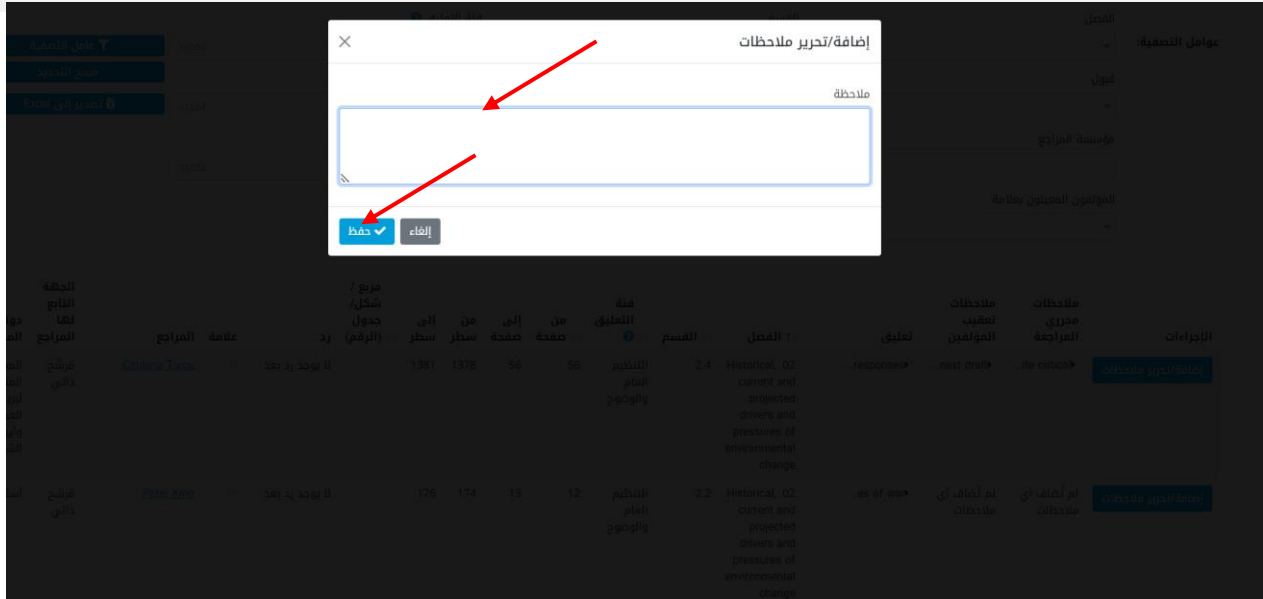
إضافة/تحرير ملاحظات

ملاحظة

حفظ
إلغاء

عوامل التصفية:
الفصل
قبول
مؤسسة المراجع
المؤلفون المميزون بعلامة

عامل التصفية
مسح الفلاتر
تصدير إلى Excel

| الإجراءات | ملاحظات محرري المراجعة | ملاحظات تعقيب المؤلفين | تعليق | الفصل | القسم | فئة التعليق | من صفحة | إلى صفحة | من سطر | إلى سطر | مربع / شكل/ جدول (الرقم) | رد | علامة | المراجع | الجهة التابع لها المراجع |
|---|---|---|---|---|---|---|---|---|---|---|---|---|---|---|---|
| إضافة/تحرير ملاحظات | ...ate criticis | ...nest draft | response... | Historical, 02 current and projected drivers and pressures of environmental change | 2.4 | التنظيم التام والوضوح | 56 | 56 | 1378 | 1381 | | لا يوجد رد بعد | | Cristina Tirado | ترشيح ذاتي |
| إضافة/تحرير ملاحظات | لم تُضاف أي ملاحظات | لم تُضاف أي ملاحظات | ...es of war | Historical, 02 current and projected drivers and pressures of environmental change | 2.2 | التنظيم التام والوضوح | 12 | 15 | 174 | 176 | | لا يوجد رد بعد | | Peter King | ترشيح ذاتي |